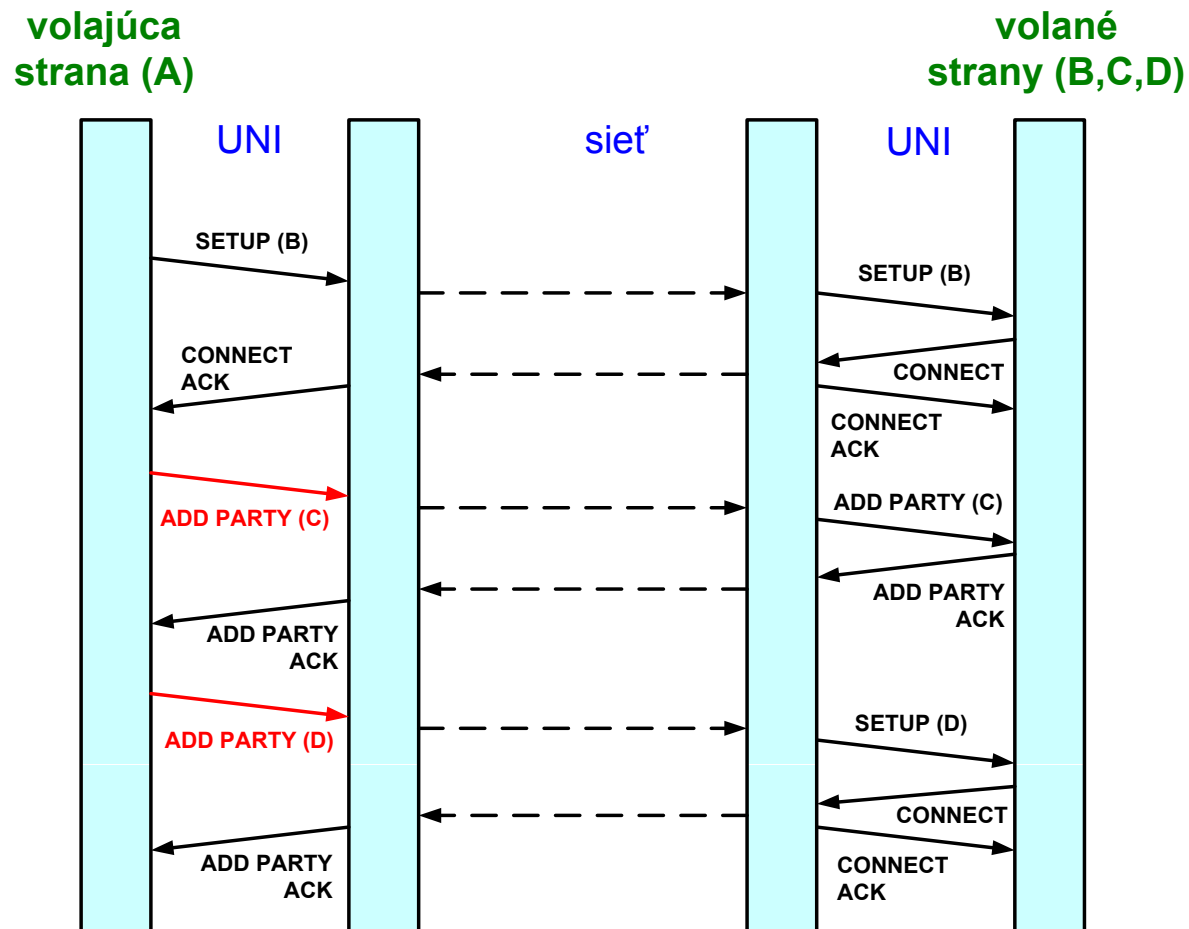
volajúca strana (A)

volané strany (B,C,D)

UNI

sieť

UNI

SETUP (B)

SETUP (B)

CONNECT ACK

CONNECT

CONNECT ACK

ADD PARTY (C)

ADD PARTY (C)

ADD PARTY ACK

ADD PARTY ACK

ADD PARTY (D)

SETUP (D)

CONNECT

ADD PARTY ACK

CONNECT ACK